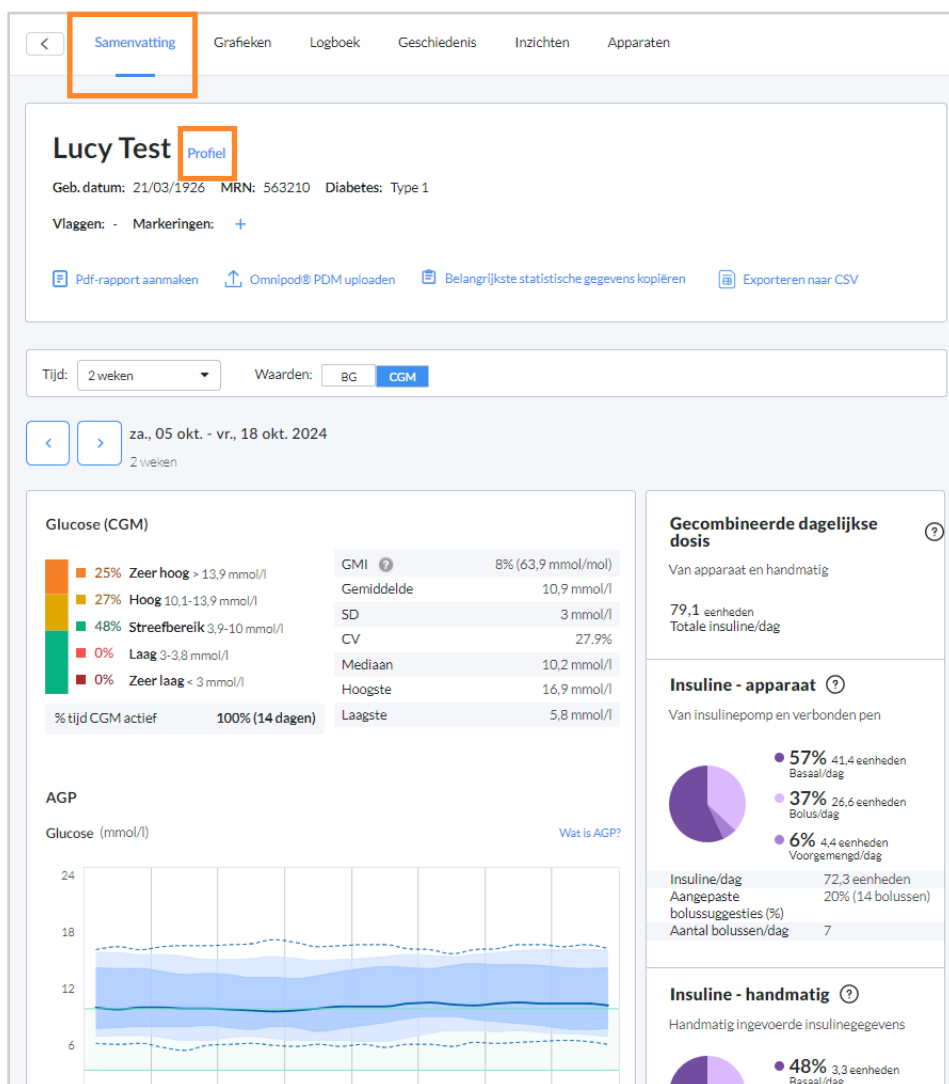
<

Samenvatting Grafieken Logboek Geschiedenis Inzichten Apparaten

Lucy Test Profiel

Geb. datum: 21/03/1926 MRN: 563210 Diabetes: Type 1

Vlaggen: - Markeringen: +

Pdf-rapport aanmaken Omnipod® PDM uploaden Belangrijkste statistische gegevens kopiëren Exporteren naar CSV

Tijd: 2 weken Waarden: BG CGM

< > za., 05 okt. - vr., 18 okt. 2024
2 weken

Glucose (CGM)

25% Zeer hoog > 13,9 mmol/l
27% Hoog 10,1-13,9 mmol/l
48% Streefbereik 3,9-10 mmol/l
0% Laag 3-3,8 mmol/l
0% Zeer laag < 3 mmol/l

% tijd CGM actief 100% (14 dagen)

| | |
|---|---|
| GMI | 8% (63,9 mmol/mol) |
| Gemiddelde | 10,9 mmol/l |
| SD | 3 mmol/l |
| CV | 27.9% |
| Mediaan | 10,2 mmol/l |
| Hoogste | 16,9 mmol/l |
| Laagste | 5,8 mmol/l |

AGP

Glucose (mmol/l) Wat is AGP?

24
18
12
6

Gecombineerde dagelijkse dosis ?

Van apparaat en handmatig

79,1 eenheden
Totale insuline/dag

Insuline - apparaat ?

Van insulinepomp en verbonden pen

57% 41,4 eenheden
Basaal/dag
37% 26,6 eenheden
Bolus/dag
6% 4,4 eenheden
Voorgemengd/dag

| | |
|---|---|
| Insuline/dag | 72,3 eenheden |
| Aangepaste bolussuggesties (%) | 20% (14 bolussen) |
| Aantal bolussen/dag | 7 |

Insuline - handmatig ?

Handmatig ingevoerde insulinegegevens

48% 3,3 eenheden
Basaal/dag